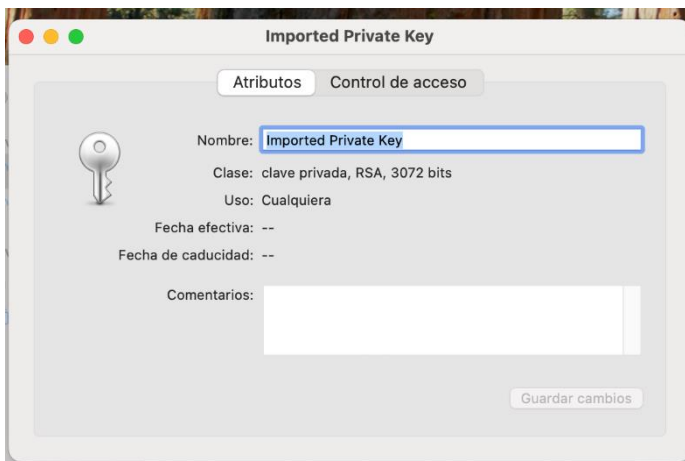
Imported Private Key

Atributos Control de acceso

Nombre: Imported Private Key

Clase: clave privada, RSA, 3072 bits

Uso: Cualquiera

Fecha efectiva: --

Fecha de caducidad: --

Comentarios:

Guardar cambios